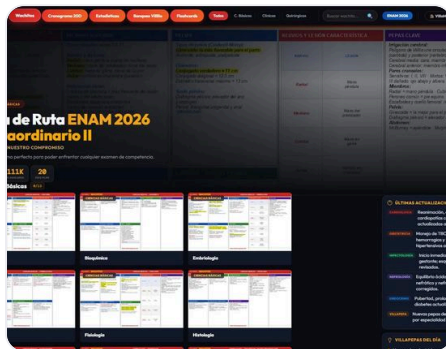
Workflow Cronograma 2026 Estadísticas Bloques 1000s Flashcards Todos C. Básicos Clínicas Quirúrgicas Buscar recurso... ENAM 2026

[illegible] de Ruta ENAM 2026 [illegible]aordinario II
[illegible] NUESTRO COMPROMISO
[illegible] perfecto para poder enfrentar cualquier examen de competencia.
111K 20
Básicos

Bioquímica
Embriología
Fisiología
Histología

ÚLTIMAS ACTUALIZACIONES
Reanimación, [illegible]
Manejo de TEC, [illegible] hemorragias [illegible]
Inicio inmediato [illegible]
Equilibrio ácido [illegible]
Pubertad, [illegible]
Nuevos papers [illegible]

VILLAPEPAS DEL DÍA